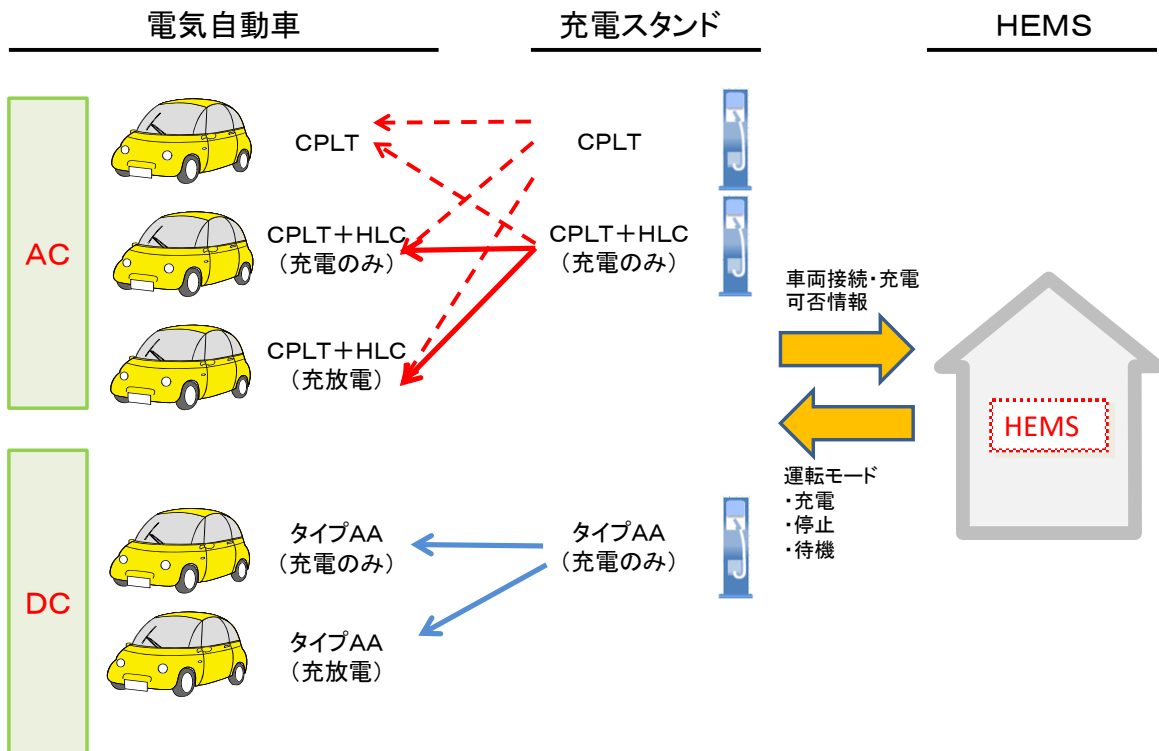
電気自動車

充電スタンド

HEMS

AC

CPLT

CPLT

CPLT＋HLC
（充電のみ）

CPLT＋HLC
（充電のみ）

CPLT＋HLC
（充放電）

車両接続・充電
可否情報

HEMS

運転モード
・充電
・停止
・待機

DC

タイプAA
（充電のみ）

タイプAA
（充電のみ）

タイプAA
（充放電）